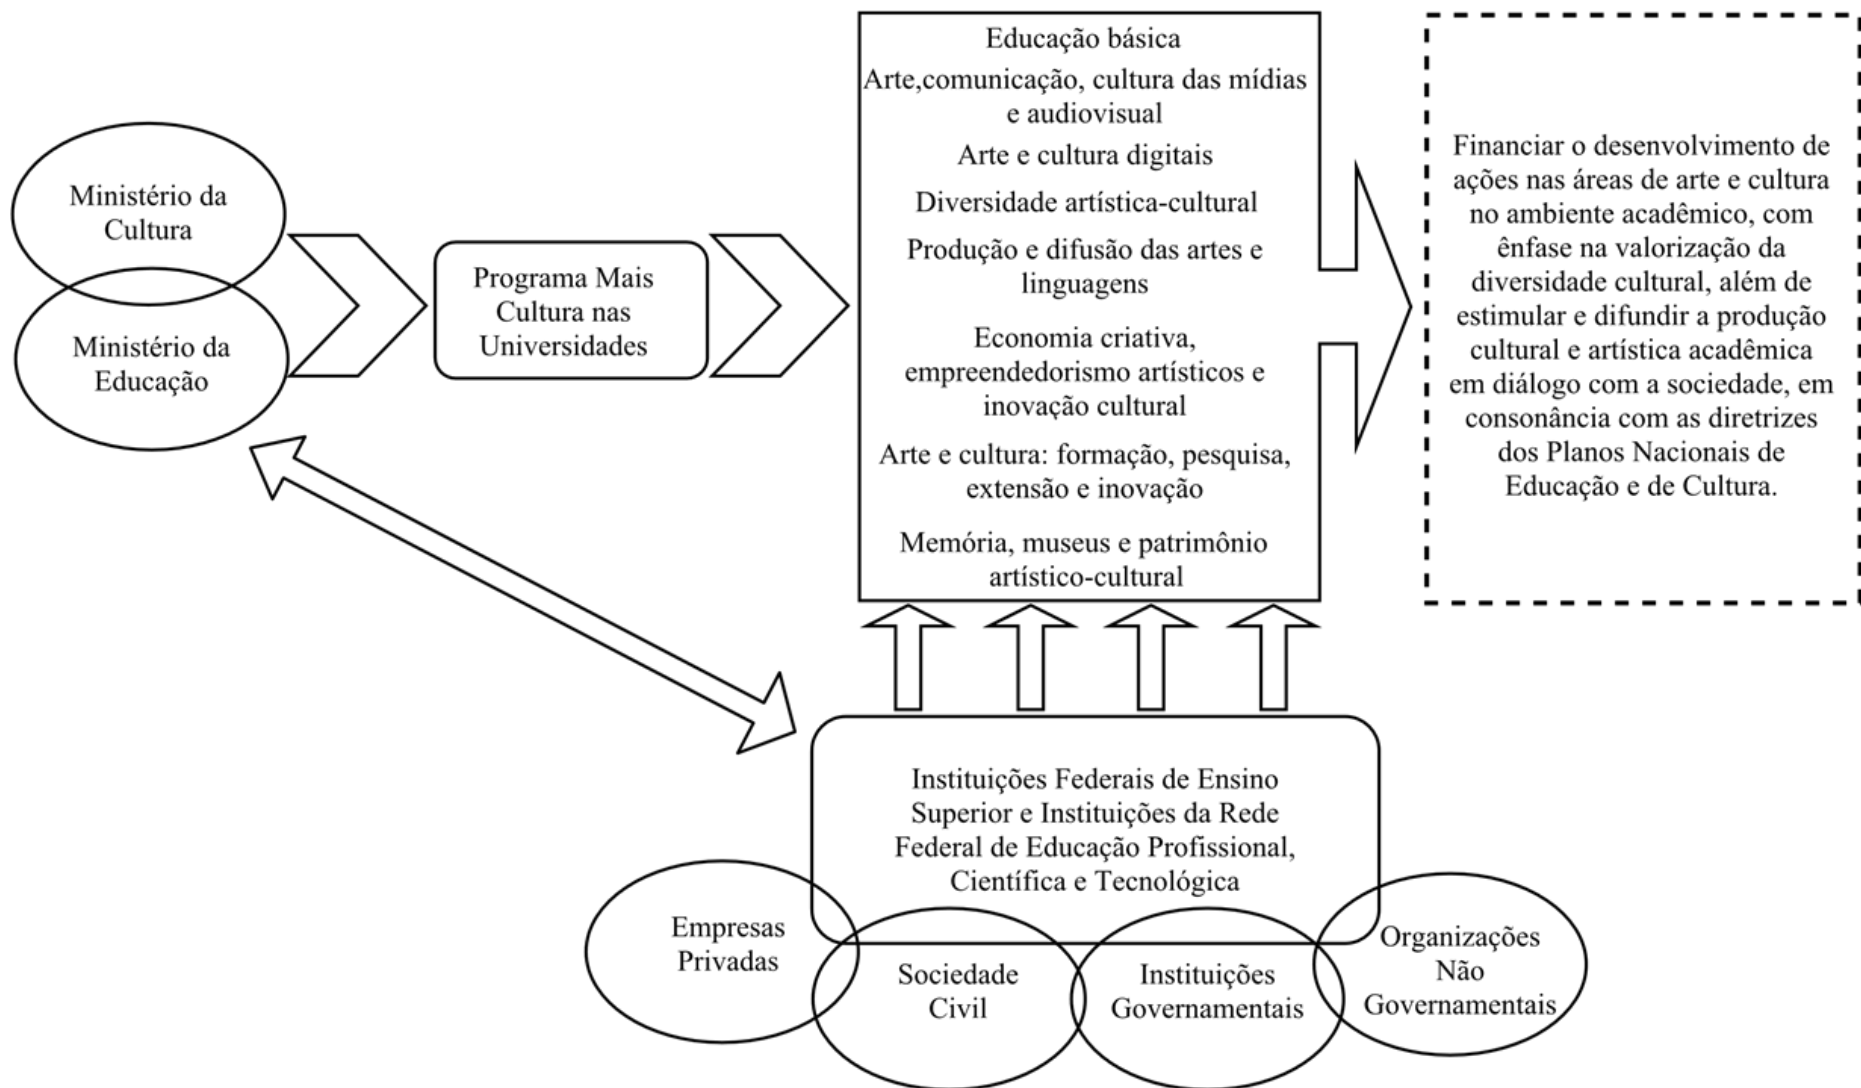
Ministério da Cultura

Ministério da Educação

Programa Mais Cultura nas Universidades

Educação básica

Arte,comunicação, cultura das mídias e audiovisual

Arte e cultura digitais

Diversidade artística-cultural

Produção e difusão das artes e linguagens

Economia criativa, empreendedorismo artísticos e inovação cultural

Arte e cultura: formação, pesquisa, extensão e inovação

Memória, museus e patrimônio artístico-cultural

Financiar o desenvolvimento de ações nas áreas de arte e cultura no ambiente acadêmico, com ênfase na valorização da diversidade cultural, além de estimular e difundir a produção cultural e artística acadêmica em diálogo com a sociedade, em consonância com as diretrizes dos Planos Nacionais de Educação e de Cultura.

Instituições Federais de Ensino Superior e Instituições da Rede Federal de Educação Profissional, Científica e Tecnológica

Empresas Privadas

Sociedade Civil

Instituições Governamentais

Organizações Não Governamentais